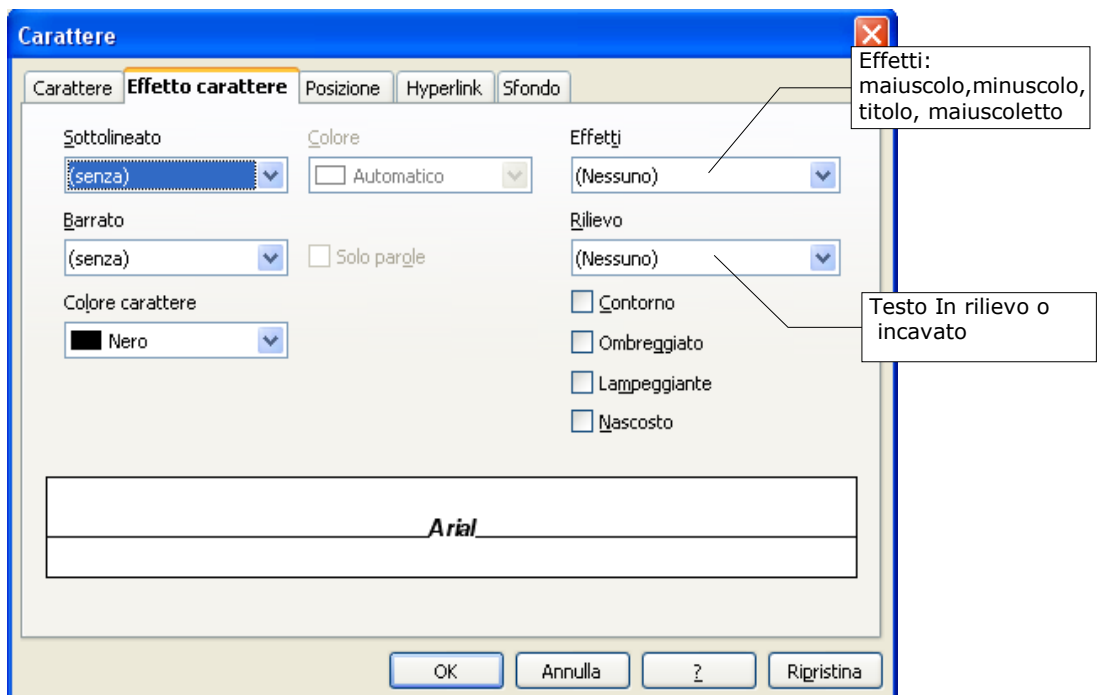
Carattere

Carattere | Effetto carattere | Posizione | Hyperlink | Sfondo

Effetti: maiuscolo,minuscolo, titolo, maiuscoletto

Sottolineato
(senza)

Colore
Automatico

Effetti
(Nessuno)

Barrato
(senza)

Solo parole

Rilievo
(Nessuno)

Colore carattere
Nero

Contorno
Ombreggiato
Lampeggiante
Nascosto

Testo In rilievo o incavato

Arial

OK
Annulla
?
Ripristina